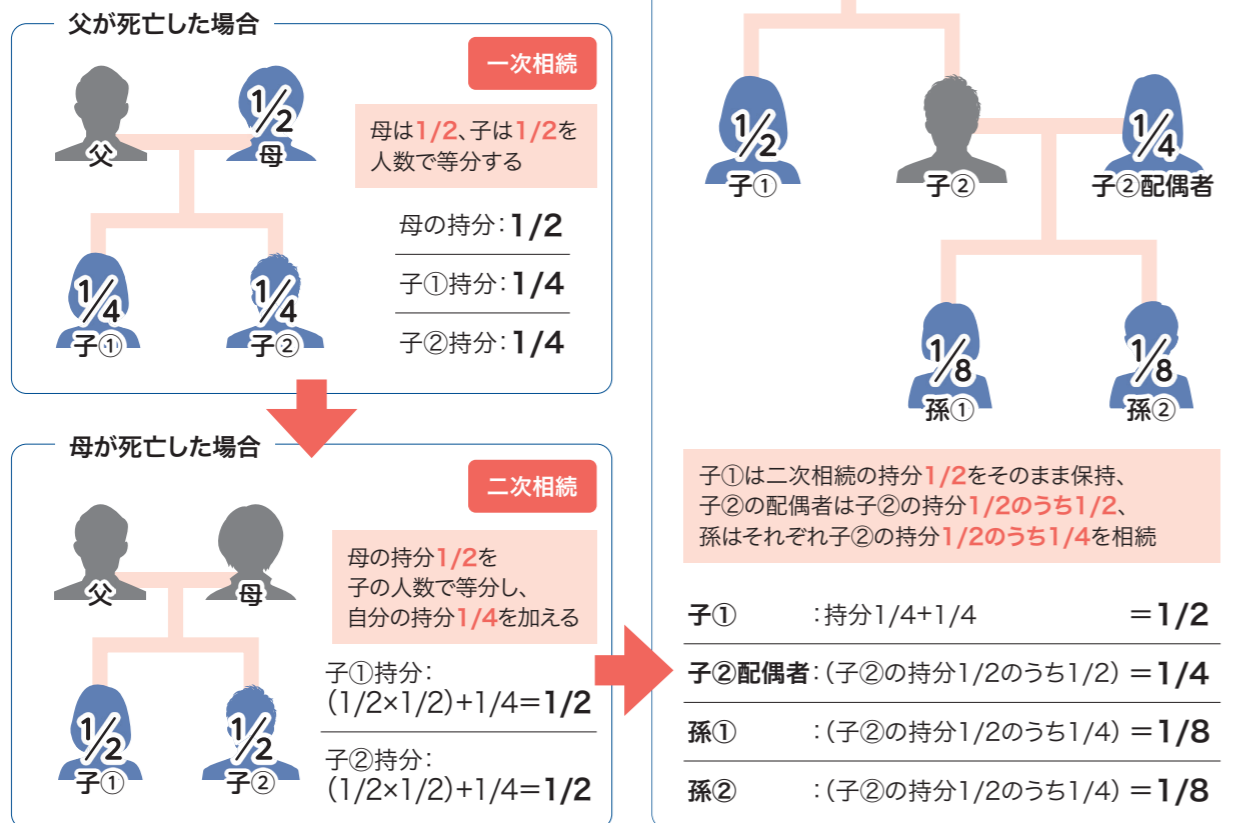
父が死亡した場合

一次相続

父

$\frac{1}{2}$
母

母は1/2、子は1/2を人数で等分する

母の持分：1/2

子①持分：1/4

子②持分：1/4

$\frac{1}{4}$
子①

$\frac{1}{4}$
子②

母が死亡した場合

二次相続

父

母

母の持分1/2を子の人数で等分し、自分の持分1/4を加える

子①持分：(1/2×1/2)+1/4＝1/2

子②持分：(1/2×1/2)+1/4＝1/2

$\frac{1}{2}$
子①

$\frac{1}{2}$
子②

$\frac{1}{2}$
子①

子②

$\frac{1}{4}$
子②配偶者

$\frac{1}{8}$
孫①

$\frac{1}{8}$
孫②

子①は二次相続の持分1/2をそのまま保持、
子②の配偶者は子②の持分1/2のうち1/2、
孫はそれぞれ子②の持分1/2のうち1/4を相続

| | | |
|---|---|---|
| 子① | ：持分1/4+1/4 | ＝1/2 |
| 子②配偶者 | ：（子②の持分1/2のうち1/2） | ＝1/4 |
| 孫① | ：（子②の持分1/2のうち1/4） | ＝1/8 |
| 孫② | ：（子②の持分1/2のうち1/4） | ＝1/8 |